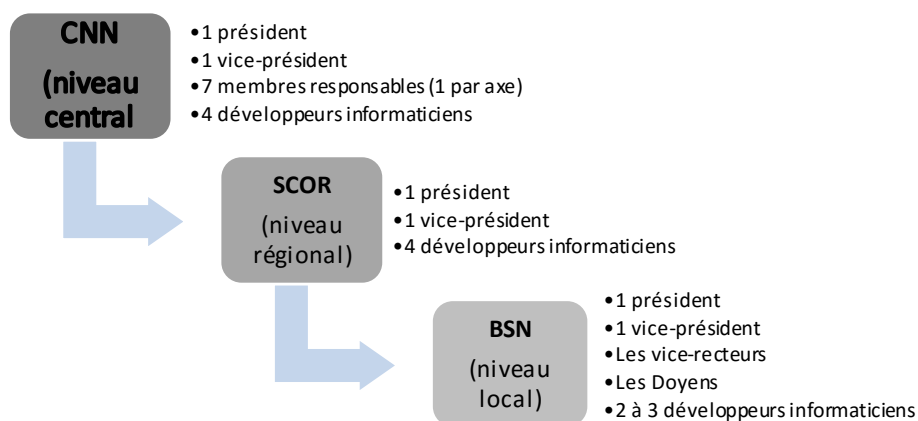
CNN
(niveau central)

•1 président
•1 vice-président
•7 membres responsables (1 par axe)
•4 développeurs informaticiens

SCOR
(niveau régional)

•1 président
•1 vice-président
•4 développeurs informaticiens

BSN
(niveau local)

•1 président
•1 vice-président
•Les vice-recteurs
•Les Doyens
•2 à 3 développeurs informaticiens